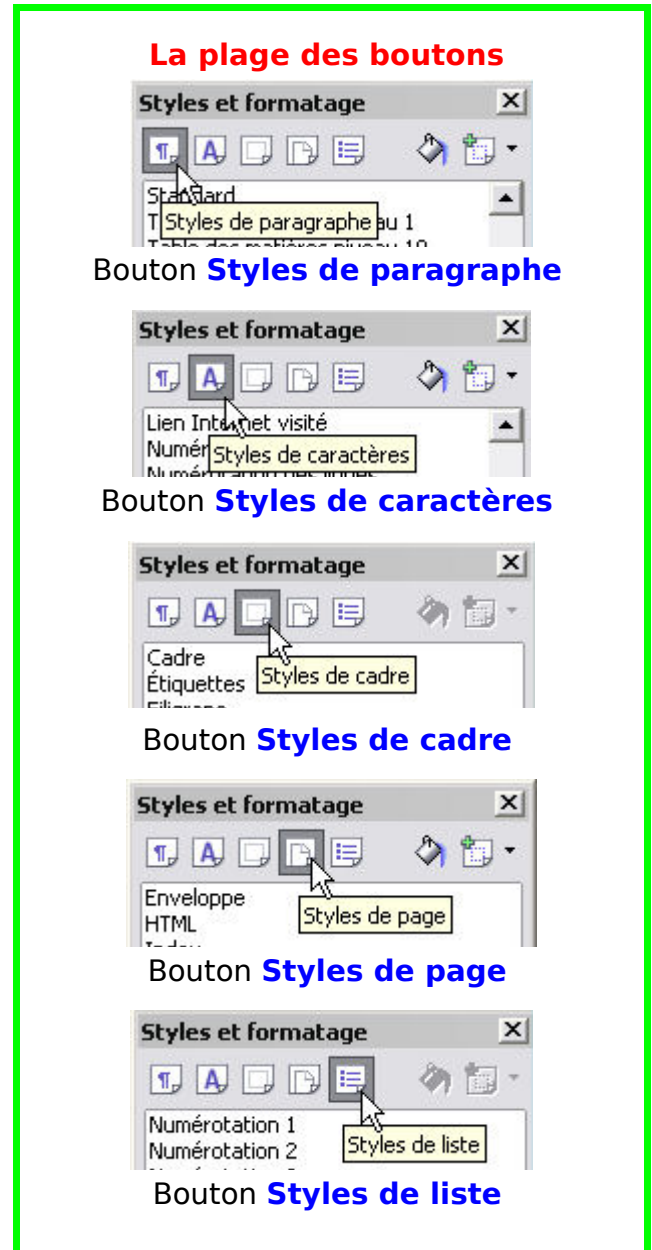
La plage des boutons

Styles et formatage

Standard

T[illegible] Styles de paragraphe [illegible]au 1

Table des matières niveau 10

Bouton **Styles de paragraphe**

Styles et formatage

Lien Internet visité

Numér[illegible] Styles de caractères

Numérotation des lignes

Bouton **Styles de caractères**

Styles et formatage

Cadre

Étiquettes Styles de cadre

Filigrane

Bouton **Styles de cadre**

Styles et formatage

Enveloppe

HTML Styles de page

Index

Bouton **Styles de page**

Styles et formatage

Numérotation 1

Numérotation 2 Styles de liste

Numérotation 3

Bouton **Styles de liste**